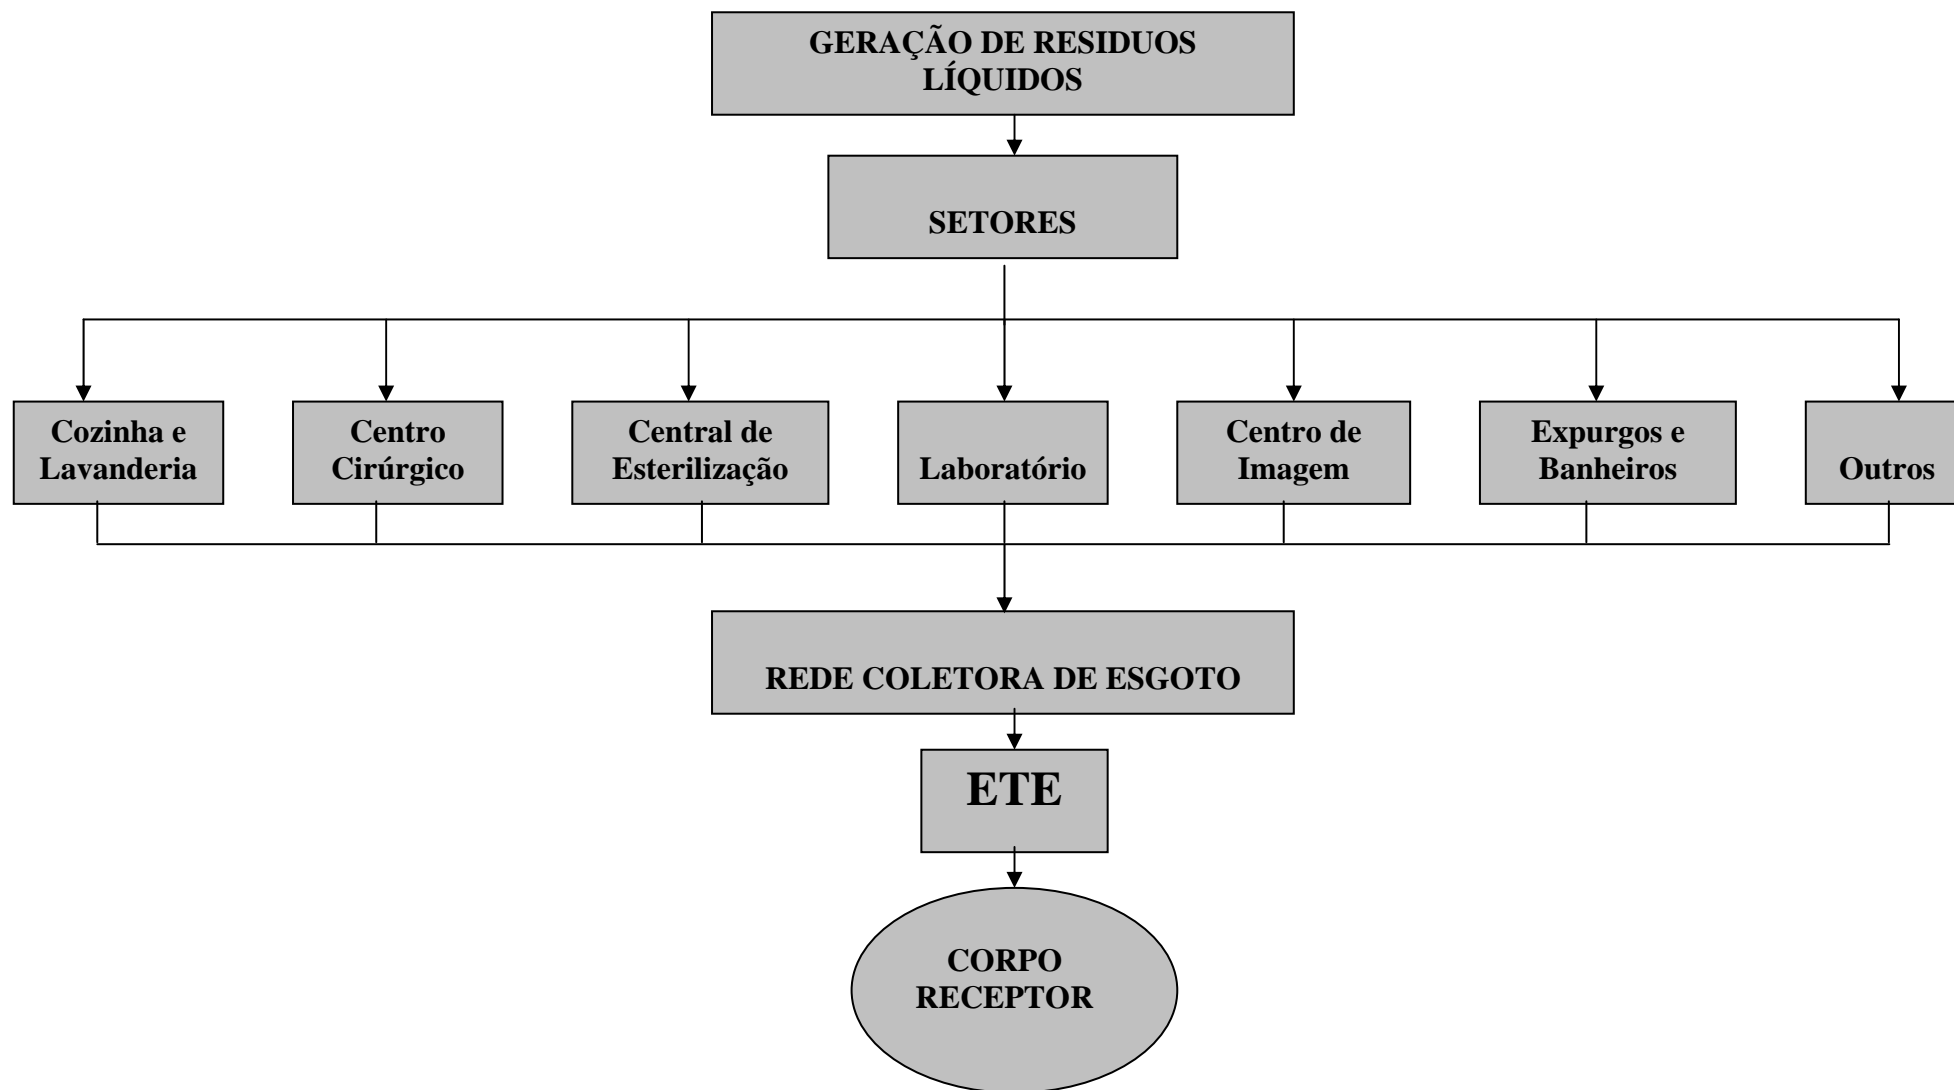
GERAÇÃO DE RESIDUOS LÍQUIDOS

SETORES

Cozinha e Lavanderia

Centro Cirúrgico

Central de Esterilização

Laboratório

Centro de Imagem

Expurgos e Banheiros

Outros

REDE COLETORA DE ESGOTO

ETE

CORPO RECEPTOR